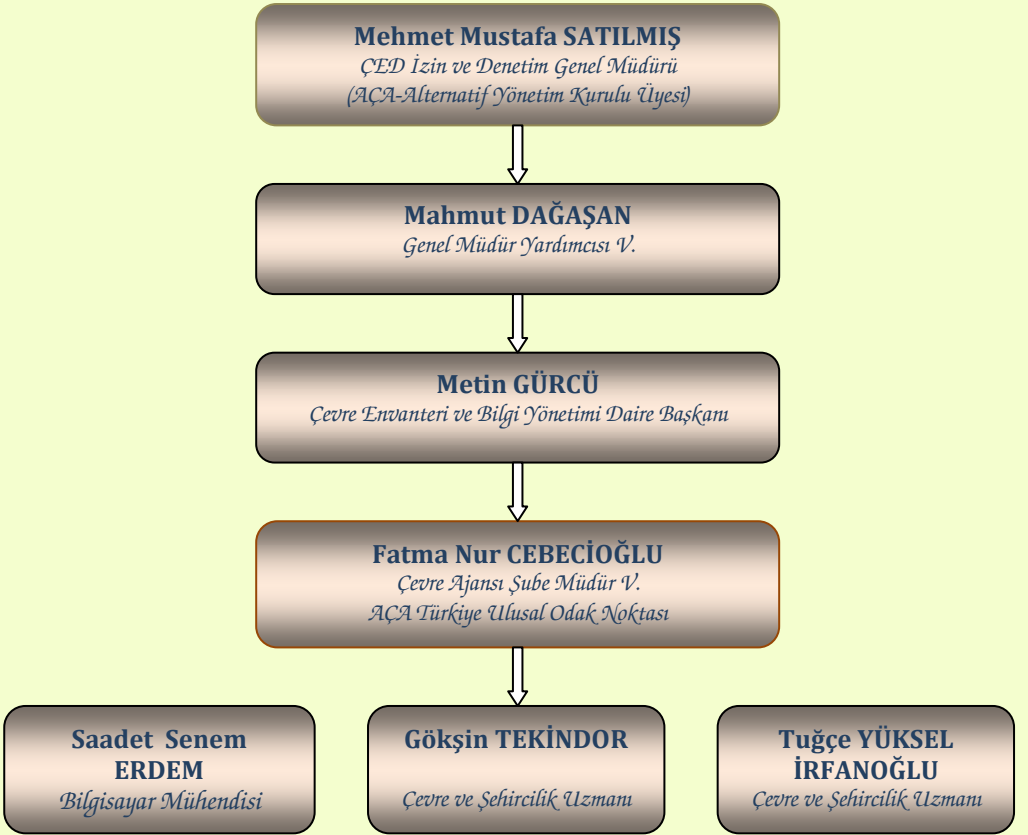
Mehmet Mustafa SATILMIŞ
ÇED İzin ve Denetim Genel Müdürü
(AÇA-Alternatif Yönetim Kurulu Üyesi)

Mahmut DAĞAŞAN
Genel Müdür Yardımcısı V.

Metin GÜRCÜ
Çevre Envanteri ve Bilgi Yönetimi Daire Başkanı

Fatma Nur CEBECİOĞLU
Çevre Ajansı Şube Müdür V.
AÇA Türkiye Ulusal Odak Noktası

Saadet Senem ERDEM
Bilgisayar Mühendisi

Gökşin TEKİNDOR
Çevre ve Şehircilik Uzmanı

Tuğçe YÜKSEL İRFANOĞLU
Çevre ve Şehircilik Uzmanı